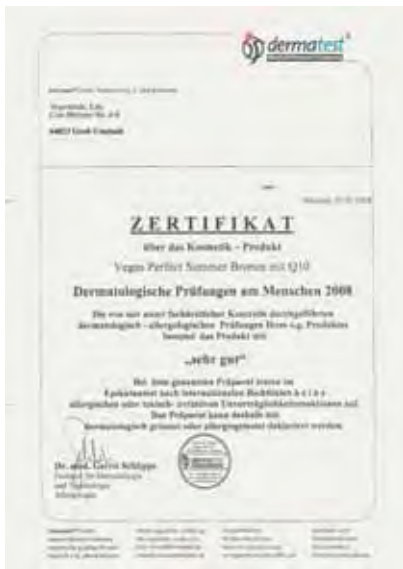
dermatest

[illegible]

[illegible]
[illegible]

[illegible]

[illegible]

ZERTIFIKAT

über das Kosmetik – Produkt

Vegan Perfect Summer Bronze mit Q10

Dermatologische Prüfungen am Menschen 2008

Die von mir unter fachärztlicher Kontrolle durchgeführten dermatologisch – allergologischen Prüfungen bzw. o.g. Produktes beurteilt das Produkt mit

„sehr gut"

Bei dem genannten Präparat traten im Epikutantest nach internationalen Richtlinien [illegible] allergischen oder toxisch- irritativen Unverträglichkeitsreaktionen auf. Das Präparat kann deshalb als dermatologisch getestet oder allergologisch getestet deklariert werden.

Dr. med. Gerrit Schlippe
Facharzt für Dermatologie und Venerologie
Allergologie

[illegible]